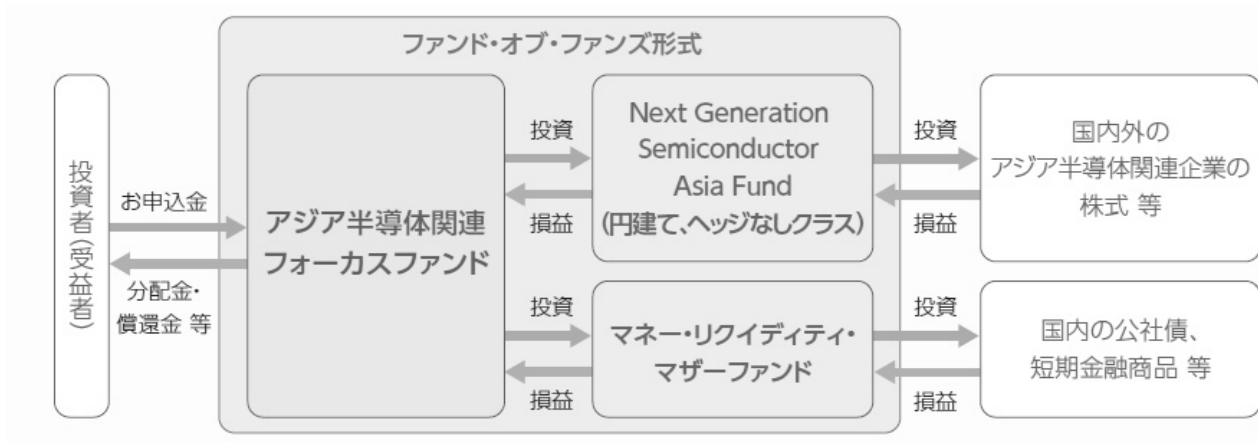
ファンド・オブ・ファンズ形式

投資者(受益者)

お申込金

分配金・償還金 等

アジア半導体関連フォーカスファンド

投資

損益

Next Generation Semiconductor Asia Fund (円建て、ヘッジなしクラス)

投資

損益

国内外のアジア半導体関連企業の株式 等

投資

損益

マネー・リクイディティ・マザーファンド

投資

損益

国内の公社債、短期金融商品 等